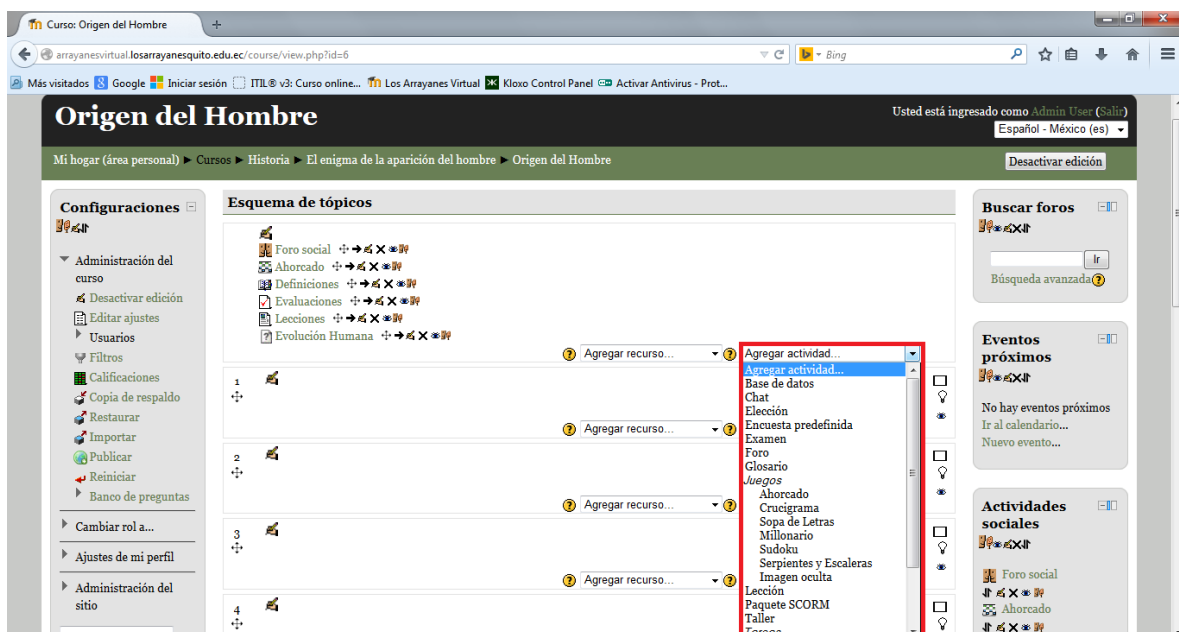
Curso: Origen del Hombre

arrayanesvirtual.losarrayanesquito.edu.ec/course/view.php?id=6

Bing

Más visitados Google Iniciar sesión ITIL® v3: Curso online... Los Arrayanes Virtual Kloxo Control Panel Activar Antivirus - Prot...

Origen del Hombre

Usted está ingresado como Admin User (Salir)

Español - México (es)

Mi hogar (área personal) ► Cursos ► Historia ► El enigma de la aparición del hombre ► Origen del Hombre

Desactivar edición

Configuraciones

Administración del curso
Desactivar edición
Editar ajustes
Usuarios
Filtros
Calificaciones
Copia de respaldo
Restaurar
Importar
Publicar
Reiniciar
Banco de preguntas

Cambiar rol a...

Ajustes de mi perfil

Administración del sitio

Esquema de tópicos

Foro social
Ahorcado
Definiciones
Evaluaciones
Lecciones
Evolución Humana

Agregar recurso...

Agregar actividad...

Agregar actividad...
Base de datos
Chat
Elección
Encuesta predefinida
Examen
Foro
Glosario
Juegos
Ahorcado
Crucigrama
Sopa de Letras
Millonario
Sudoku
Serpientes y Escaleras
Imagen oculta
Lección
Paquete SCORM
Taller

1

Agregar recurso...

2

Agregar recurso...

3

Agregar recurso...

4

Buscar foros

Ir

Búsqueda avanzada

Eventos próximos

No hay eventos próximos
Ir al calendario...
Nuevo evento...

Actividades sociales

Foro social
Ahorcado